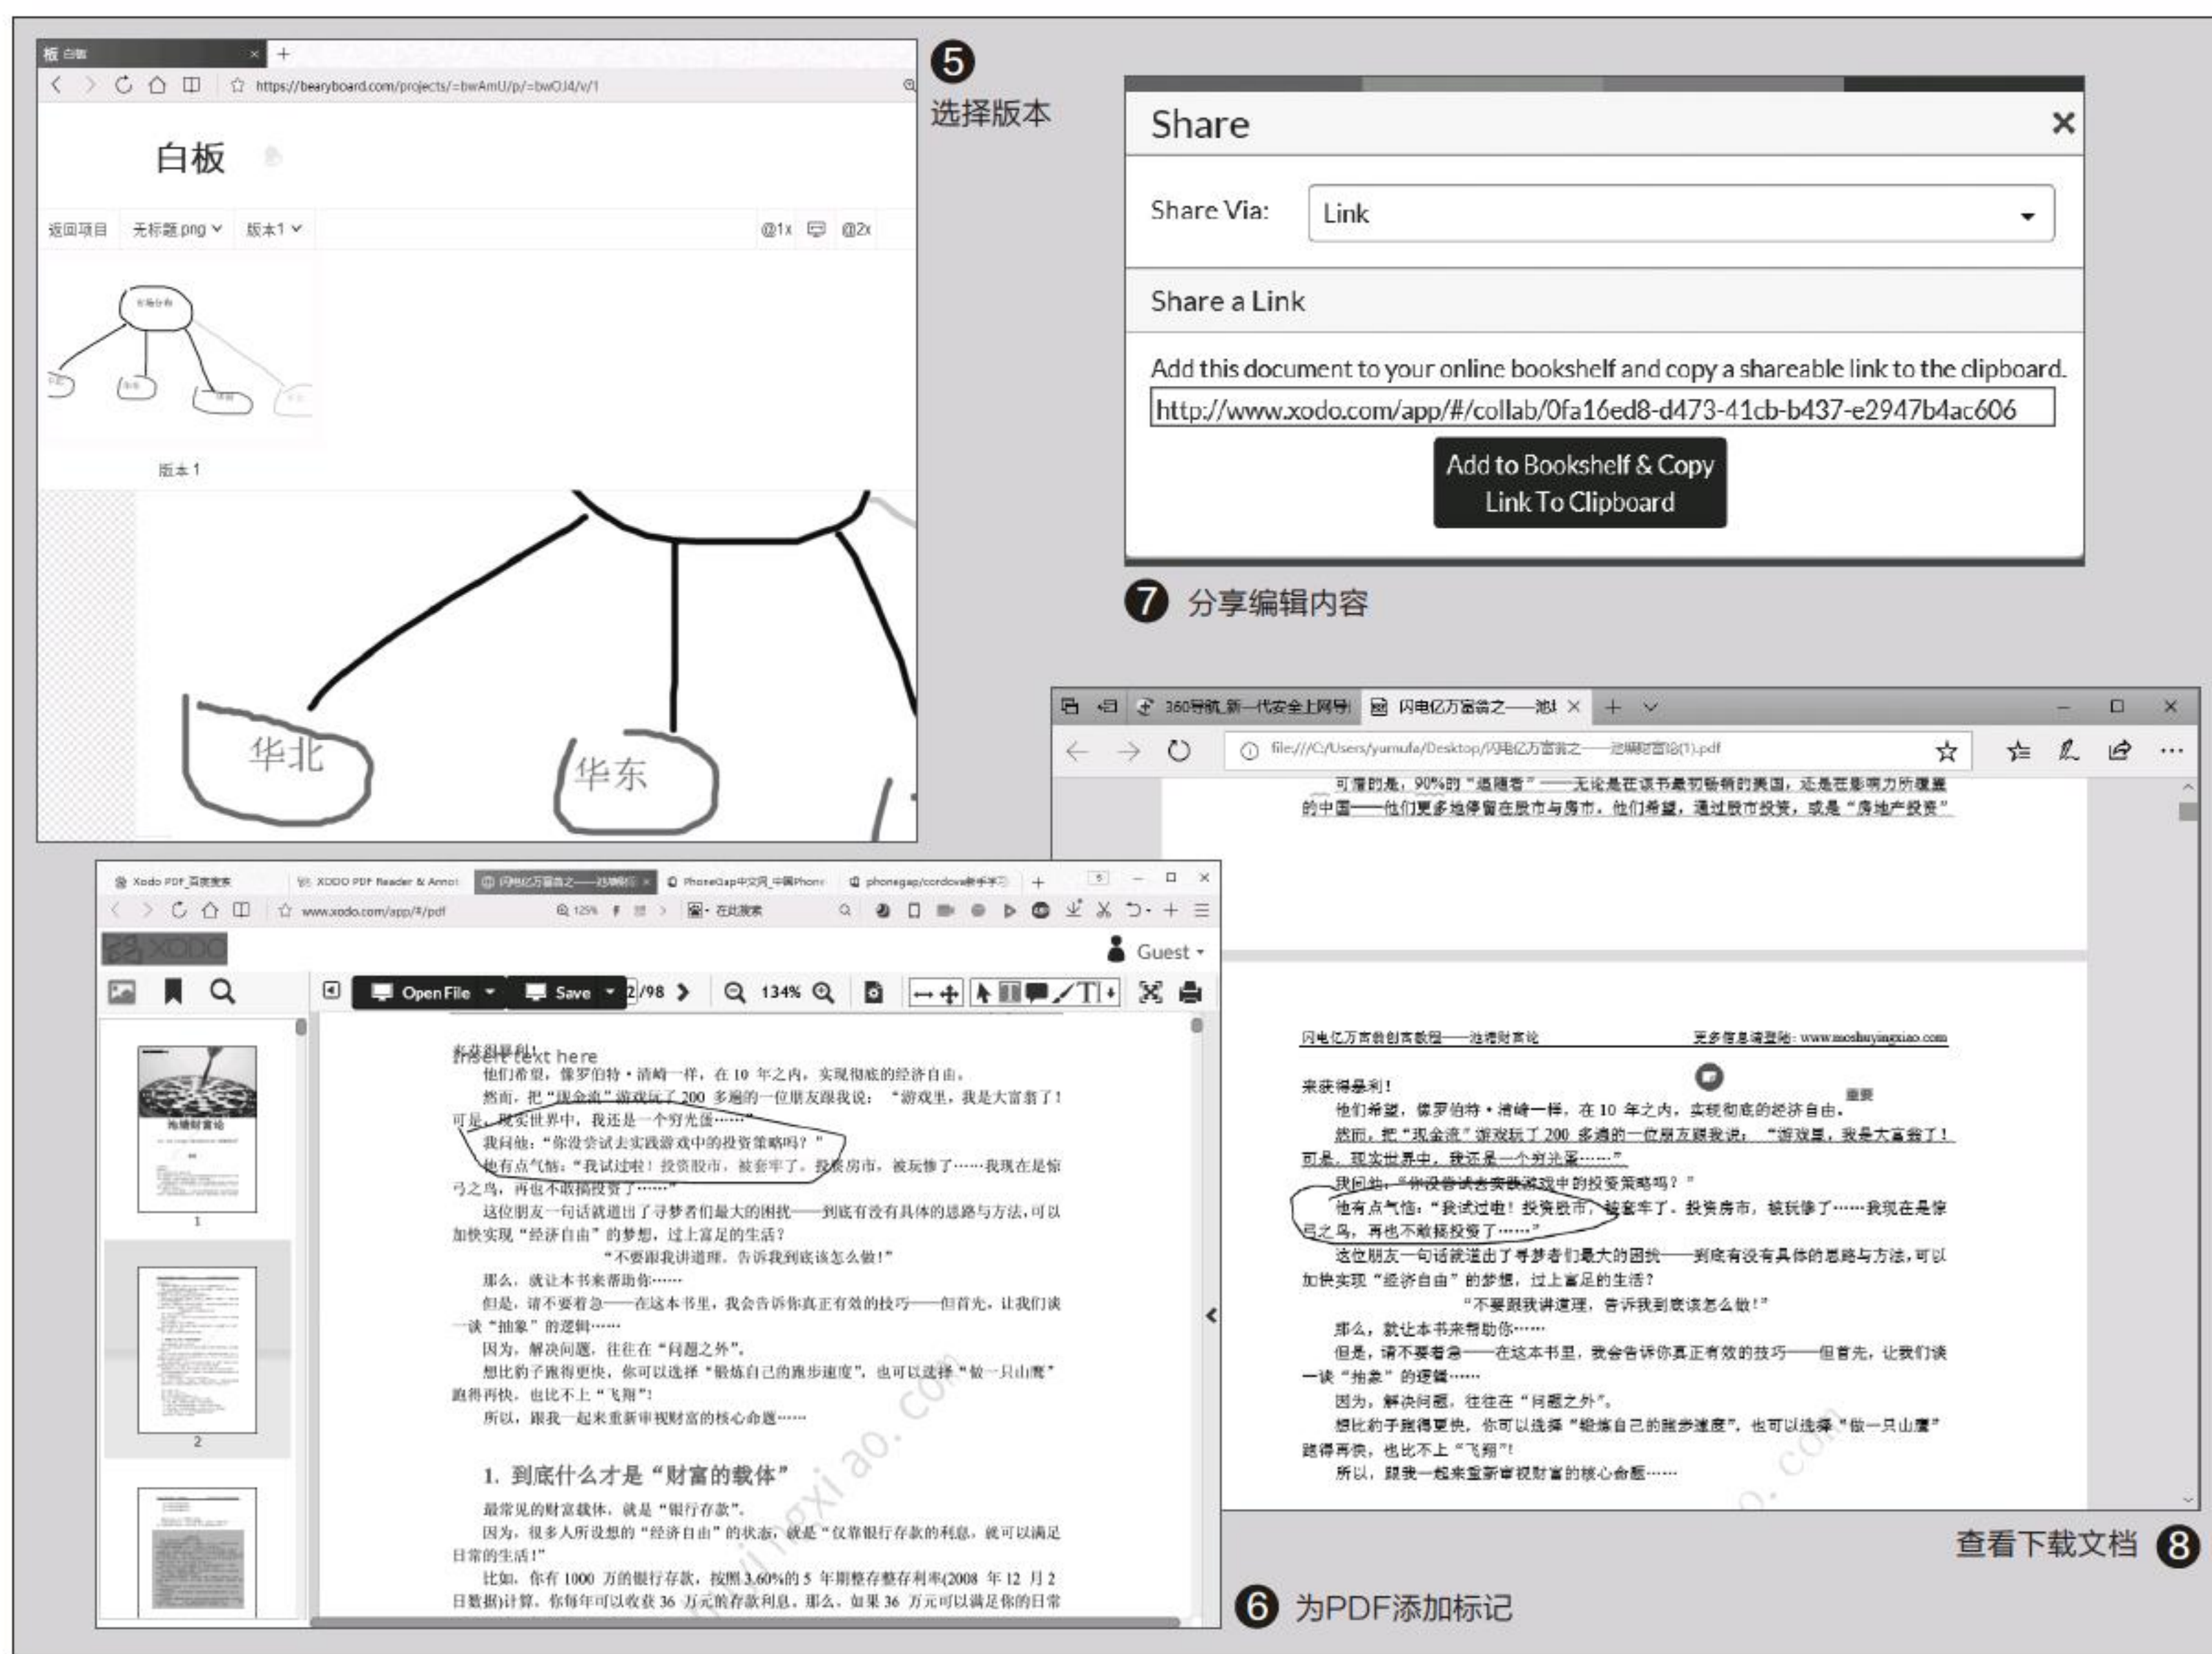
板 白板
https://bearyboard.com/projects/=bwAmU/p/=bwOJ4/v/1
白板
返回项目 无标题.png 版本1
@1x @2x
版本 1
华北
华东

❺ 选择版本

Share
Share Via: Link
Share a Link
Add this document to your online bookshelf and copy a shareable link to the clipboard.
http://www.xodo.com/app/#/collab/0fa16ed8-d473-41cb-b437-e2947b4ac606
Add to Bookshelf & Copy Link To Clipboard

❼ 分享编辑内容

360导航_新一代安全上网导 闪电亿万富翁之——池 
file:///C:/Users/yumufa/Desktop/闪电亿万富翁之——池塘财富论(1).pdf

Xodo PDF XODO PDF Reader & Annot 闪电亿万富翁之——池塘 PhoneGap中文网 phonegap/cordova
www.xodo.com/app/#/pdf
Guest
Open File Save 2/98 134%

来获得暴利！
他们希望，像罗伯特·清崎一样，在 10 年之内，实现彻底的经济自由。
然而，把“现金流”游戏玩了 200 多遍的一位朋友跟我说：“游戏里，我是大富翁了！可是，现实世界中，我还是一个穷光蛋……”
我问他：“你没尝试去实践游戏中的投资策略吗？”
他有点气恼：“我试过啦！投资股市，被套牢了。投资房市，被玩惨了……我现在是惊弓之鸟，再也不敢搞投资了……”
这位朋友一句话就道出了寻梦者们最大的困扰——到底有没有具体的思路与方法，可以加快实现“经济自由”的梦想，过上富足的生活？
“不要跟我讲道理，告诉我到底该怎么做！”
那么，就让本书来帮助你……
但是，请不要着急——在这本书里，我会告诉你真正有效的技巧——但首先，让我们谈一谈“抽象”的逻辑……
因为，解决问题，往往在“问题之外”。
想比豹子跑得更快，你可以选择“锻炼自己的跑步速度”，也可以选择“做一只山鹰”跑得再快，也比不上“飞翔”！
所以，跟我一起来重新审视财富的核心命题……
1. 到底什么才是“财富的载体”
最常见的财富载体，就是“银行存款”。
因为，很多人所设想的“经济自由”的状态，就是“仅靠银行存款的利息，就可以满足日常的生活！”
比如，你有 1000 万的银行存款，按照 3.60%的 5 年期整存整存利率(2008 年 12 月 2 日数据)计算，你每年可以收获 36 万元的存款利息。那么，如果 36 万元可以满足你的日常

闪电亿万富翁创富教程——池塘财富论 更多信息请登陆：www.moshuyingxiao.com

❻ 为PDF添加标记
查看下载文档 ❽